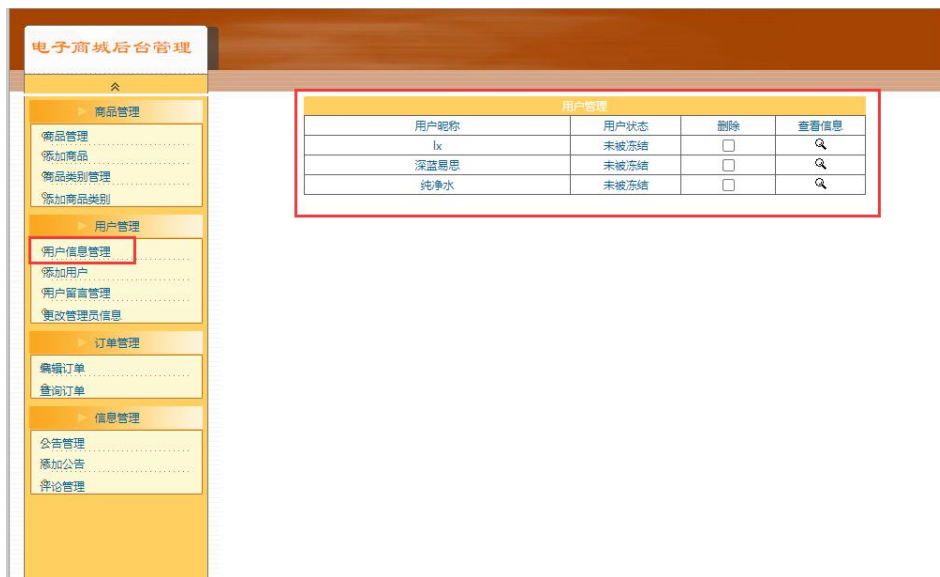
电子商城后台管理

商品管理
商品管理
添加商品
商品类别管理
添加商品类别

用户管理
用户信息管理
添加用户
用户留言管理
更改管理员信息

订单管理
编辑订单
查询订单

信息管理
公告管理
添加公告
评论管理

用户管理

| 用户昵称 | 用户状态 | 删除 | 查看信息 |
|---|---|---|---|
| lx | 未被冻结 | ☐ | 🔍 |
| 深蓝易思 | 未被冻结 | ☐ | 🔍 |
| 纯净水 | 未被冻结 | ☐ | 🔍 |